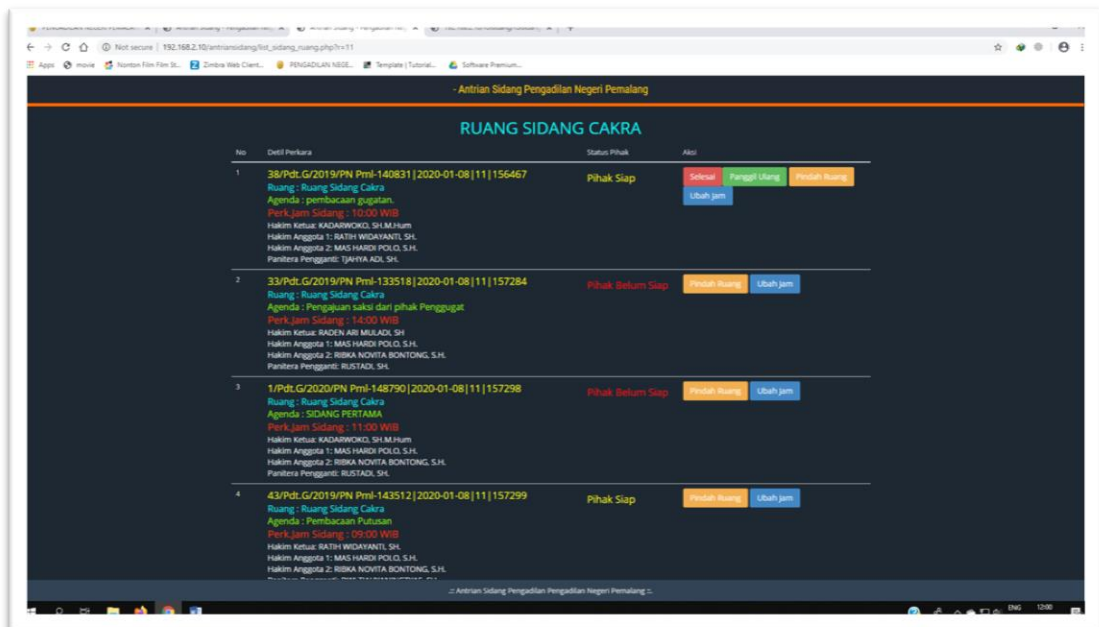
Not secure | 192.168.2.10/antriansidang/list_sidang_ruang.php?r=11

Apps movie Nonton Film Film St... Zimbra Web Client... PENGADILAN NEGE... Template | Tutorial... Software Premium...

- Antrian Sidang Pengadilan Negeri Pemalang

RUANG SIDANG CAKRA

| No | Detil Perkara | Status Pihak | Aksi |
|---|---|---|---|
| 1 | 38/Pdt.G/2019/PN Pml-140831\|2020-01-08\|11\|156467 Ruang : Ruang Sidang Cakra Agenda : pembacaan gugatan. Perk.Jam Sidang : 10:00 WIB Hakim Ketua: KADARWOKO, SH.M.Hum Hakim Anggota 1: RATIH WIDAYANTI, SH. Hakim Anggota 2: MAS HARDI POLO, S.H. Panitera Pengganti: TJAHYA ADI, SH. | Pihak Siap | Selesai Panggil Ulang Pindah Ruang Ubah Jam |
| 2 | 33/Pdt.G/2019/PN Pml-133518\|2020-01-08\|11\|157284 Ruang : Ruang Sidang Cakra Agenda : Pengajuan saksi dari pihak Penggugat Perk.Jam Sidang : 14:00 WIB Hakim Ketua: RADEN ARI MULADI, SH Hakim Anggota 1: MAS HARDI POLO, S.H. Hakim Anggota 2: RIBKA NOVITA BONTONG, S.H. Panitera Pengganti: RUSTADI, SH. | Pihak Belum Siap | Pindah Ruang Ubah Jam |
| 3 | 1/Pdt.G/2020/PN Pml-148790\|2020-01-08\|11\|157298 Ruang : Ruang Sidang Cakra Agenda : SIDANG PERTAMA Perk.Jam Sidang : 11:00 WIB Hakim Ketua: KADARWOKO, SH.M.Hum Hakim Anggota 1: MAS HARDI POLO, S.H. Hakim Anggota 2: RIBKA NOVITA BONTONG, S.H. Panitera Pengganti: RUSTADI, SH. | Pihak Belum Siap | Pindah Ruang Ubah Jam |
| 4 | 43/Pdt.G/2019/PN Pml-143512\|2020-01-08\|11\|157299 Ruang : Ruang Sidang Cakra Agenda : Pembacaan Putusan Perk.Jam Sidang : 09:00 WIB Hakim Ketua: RATIH WIDAYANTI, SH. Hakim Anggota 1: MAS HARDI POLO, S.H. Hakim Anggota 2: RIBKA NOVITA BONTONG, S.H. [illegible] | Pihak Siap | Pindah Ruang Ubah Jam |

.:: Antrian Sidang Pengadilan Pengadilan Negeri Pemalang ::.

ENG 12:00